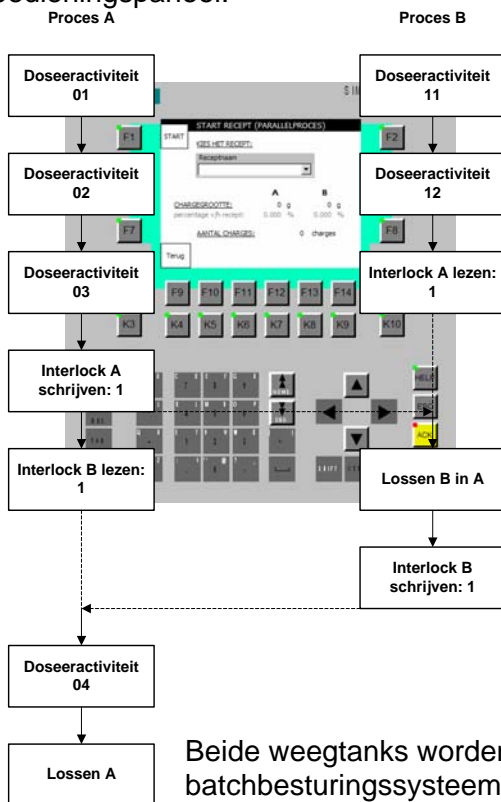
bedieningspaneel.

Proces A

Proces B

Doseeractiviteit 01

Doseeractiviteit 11

START RECEPT (PARALLELPROCES)

START

KIES HET RECEPT:

Receptnaam

A B

CHARGESGROOTTE: 0 g 0 g

percentage t.o.v. recept: 0.000 % 0.000 %

AANTAL CHARGES: 0 charges

Terug

F1

F2

Doseeractiviteit 02

Doseeractiviteit 12

F7

F8

Doseeractiviteit 03

Interlock A lezen: 1

F9 F10 F11 F12 F13 F14

K3 K4 K5 K6 K7 K8 K9 K10

Interlock A schrijven: 1

Interlock B lezen: 1

Lossen B in A

ACK

Interlock B schrijven: 1

Doseeractiviteit 04

Lossen A

Beide weegtanks worden batchbesturingssysteem